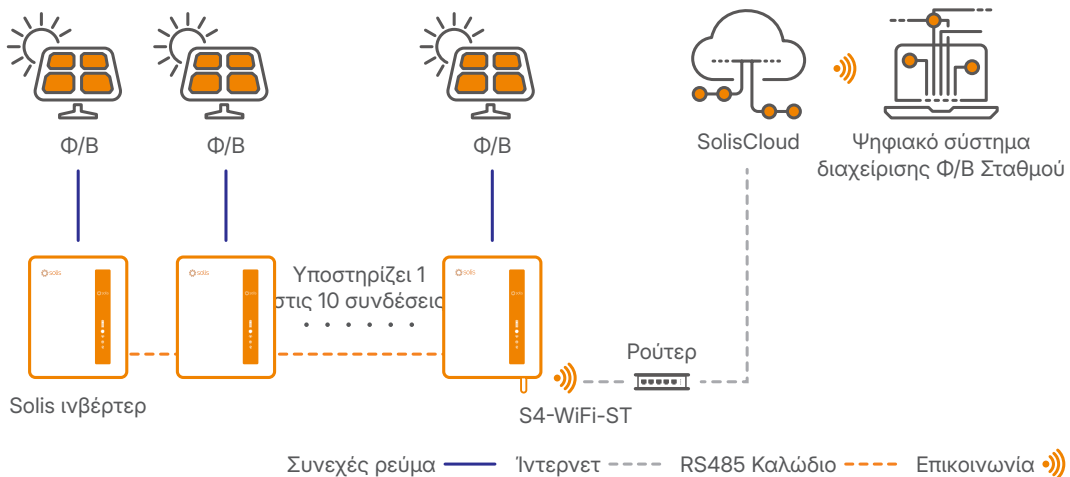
Φ/Β

Φ/Β

Φ/Β

SolisCloud

Ψηφιακό σύστημα διαχείρισης Φ/Β Σταθμού

solis

solis

Υποστηρίζει 1 στις 10 συνδέσεις

solis

Ρούτερ

Solis ινβέρτερ

S4-WiFi-ST

Συνεχές ρεύμα

Ίντερνετ

RS485 Καλώδιο

Επικοινωνία